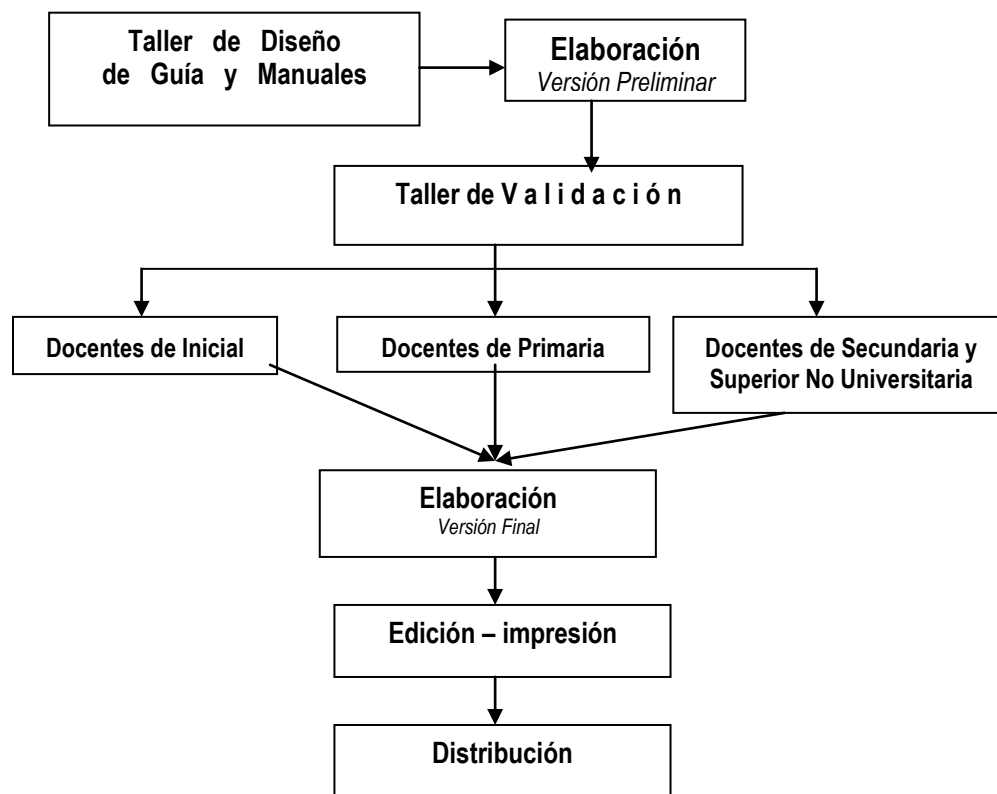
Taller de Diseño de Guía y Manuales

Elaboración
Versión Preliminar

Taller de Validación

Docentes de Inicial

Docentes de Primaria

Docentes de Secundaria y Superior No Universitaria

Elaboración
Versión Final

Edición – impresión

Distribución